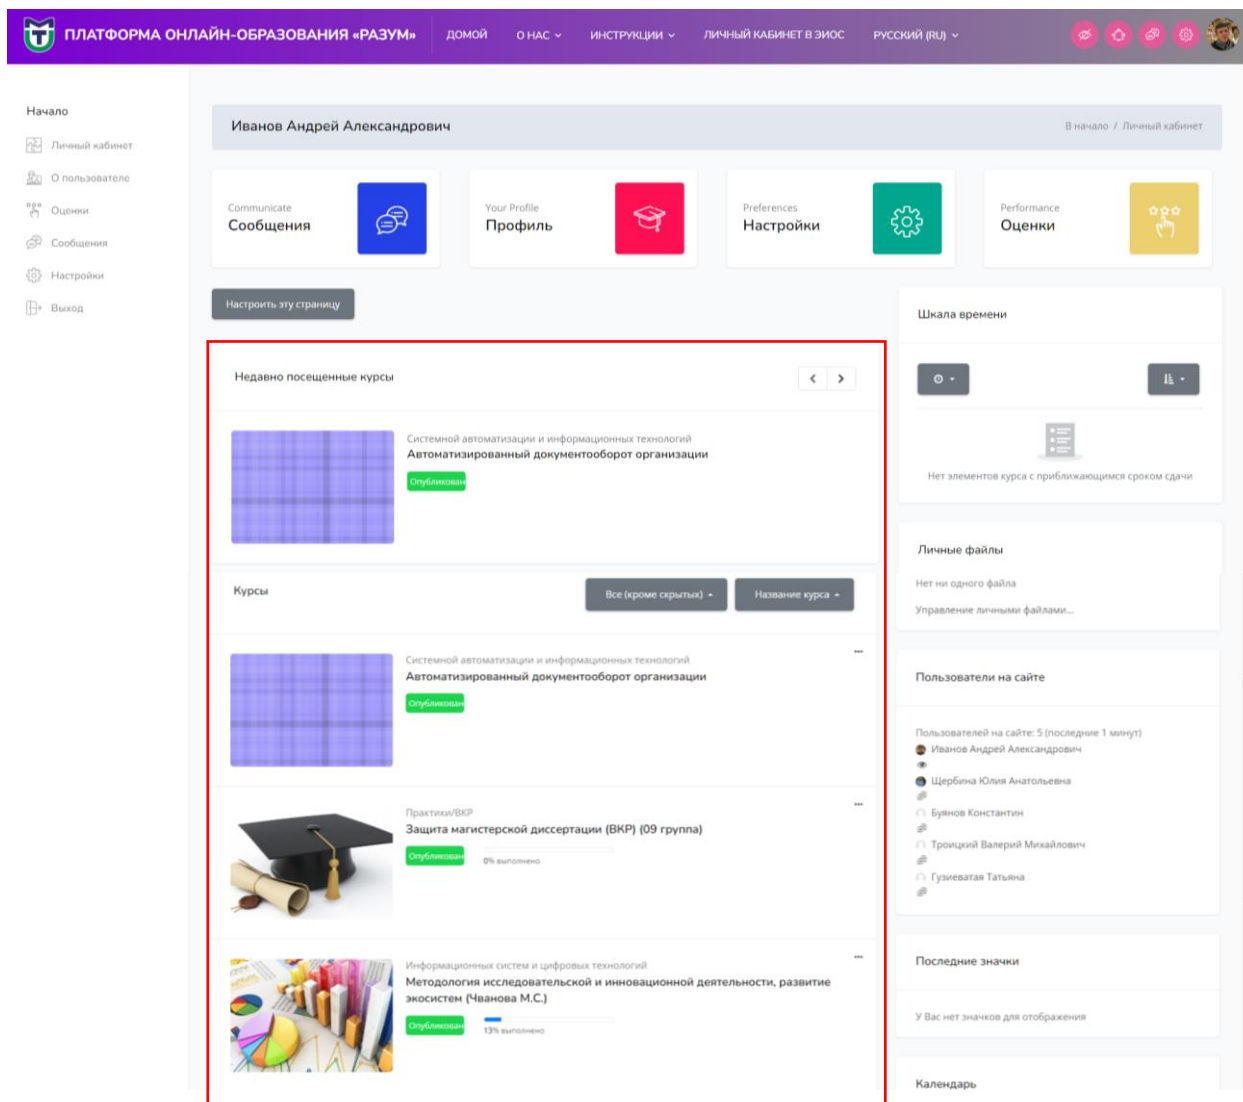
ПЛАТФОРМА ОНЛАЙН-ОБРАЗОВАНИЯ «РАЗУМ» ДОМОЙ О НАС ИНСТРУКЦИИ ЛИЧНЫЙ КАБИНЕТ В ЭИОС РУССКИЙ (RU)

Начало
Личный кабинет
О пользователе
Оценки
Сообщения
Настройки
Выход

Иванов Андрей Александрович

В начало / Личный кабинет

Communicate
Сообщения

Your Profile
Профиль

Preferences
Настройки

Performance
Оценки

Настроить эту страницу

Недавно посещенные курсы

Системной автоматизации и информационных технологий
Автоматизированный документооборот организации
Опубликован

Курсы

Все (кроме скрытых)
Название курса

Системной автоматизации и информационных технологий
Автоматизированный документооборот организации
Опубликован

Практики/ВКР
Защита магистерской диссертации (ВКР) (09 группа)
Опубликован
0% выполнено

Информационных систем и цифровых технологий
Методология исследовательской и инновационной деятельности, развитие экосистем (Чванова М.С.)
Опубликован
13% выполнено

Шкала времени

Нет элементов курса с приближающимся сроком сдачи

Личные файлы

Нет ни одного файла
Управление личными файлами...

Пользователи на сайте

Пользователей на сайте: 5 (последние 1 минут)
Иванов Андрей Александрович
Щербина Юлия Анатольевна
Буянов Константин
Троицкий Валерий Михайлович
Гузиеватая Татьяна

Последние значки

У Вас нет значков для отображения

Календарь